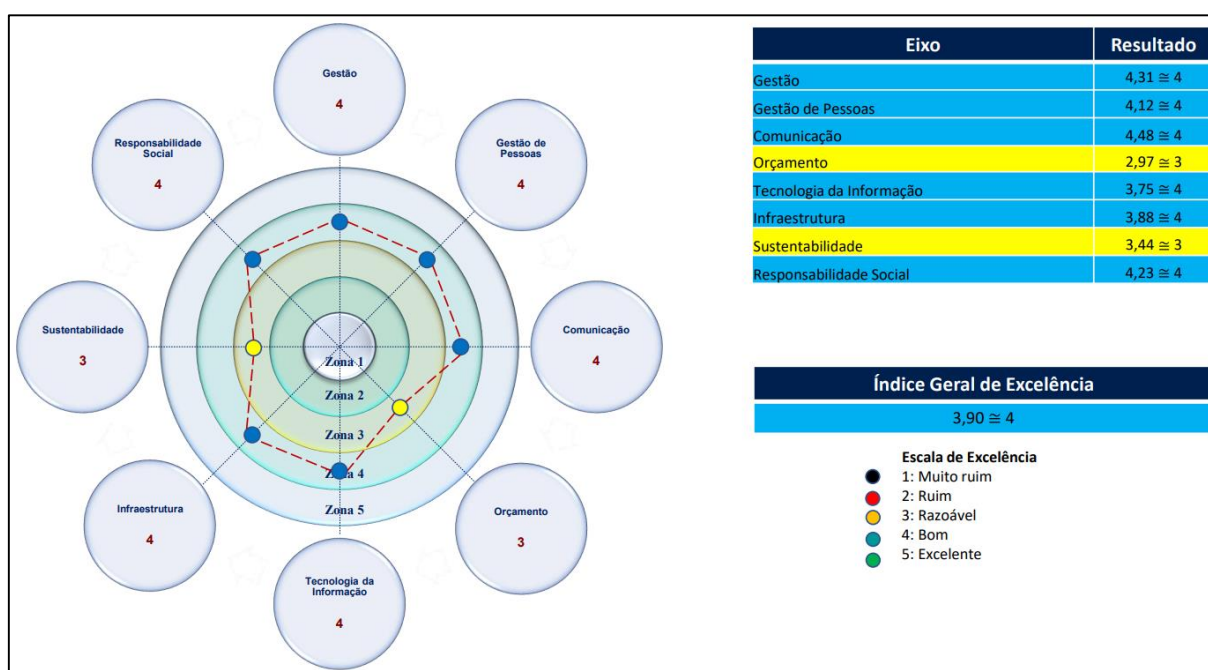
Gestão
4

Gestão de Pessoas
4

Comunicação
4

Orçamento
3

Tecnologia da Informação
4

Infraestrutura
4

Sustentabilidade
3

Responsabilidade Social
4

Zona 1
Zona 2
Zona 3
Zona 4
Zona 5

| Eixo | Resultado |
|---|---|
| Gestão | $4{,}31 \cong 4$ |
| Gestão de Pessoas | $4{,}12 \cong 4$ |
| Comunicação | $4{,}48 \cong 4$ |
| Orçamento | $2{,}97 \cong 3$ |
| Tecnologia da Informação | $3{,}75 \cong 4$ |
| Infraestrutura | $3{,}88 \cong 4$ |
| Sustentabilidade | $3{,}44 \cong 3$ |
| Responsabilidade Social | $4{,}23 \cong 4$ |

| Índice Geral de Excelência |
|---|
| $3{,}90 \cong 4$ |

Escala de Excelência
1: Muito ruim
2: Ruim
3: Razoável
4: Bom
5: Excelente